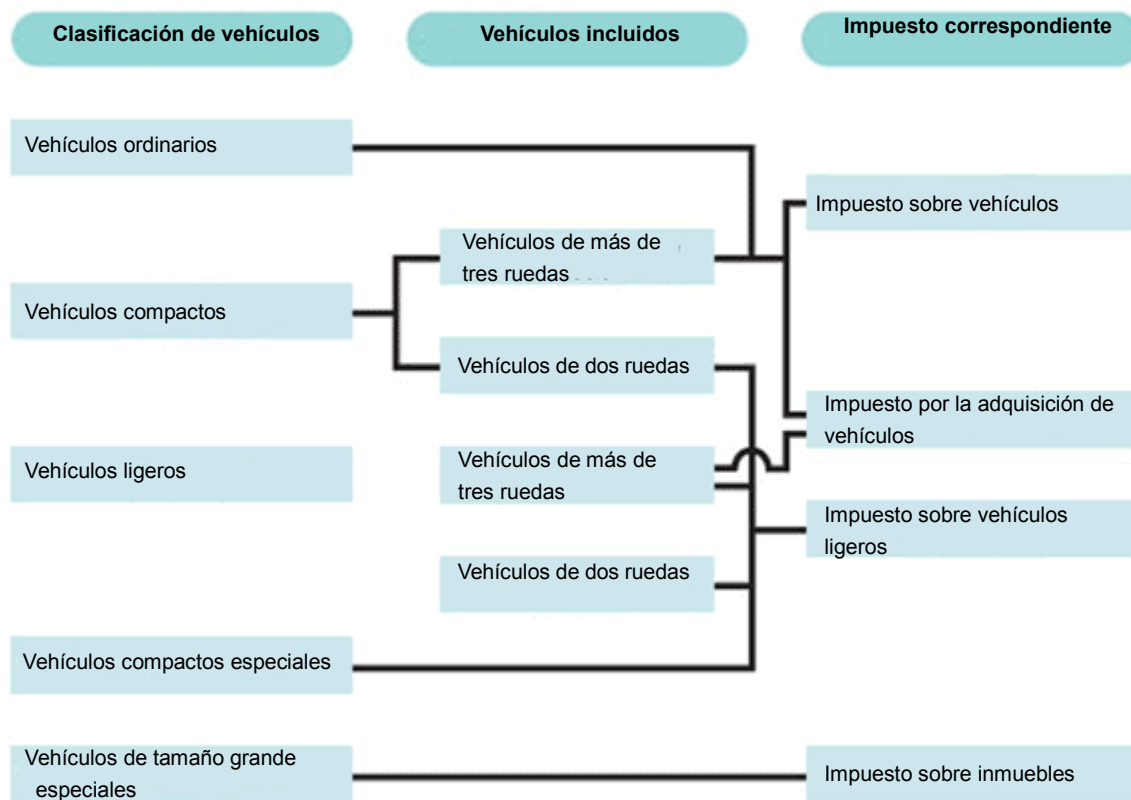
Clasificación de vehículos

Vehículos incluidos

Impuesto correspondiente

Vehículos ordinarios

Vehículos compactos

Vehículos ligeros

Vehículos compactos especiales

Vehículos de tamaño grande especiales

Vehículos de más de tres ruedas

Vehículos de dos ruedas

Vehículos de más de tres ruedas

Vehículos de dos ruedas

Impuesto sobre vehículos

Impuesto por la adquisición de vehículos

Impuesto sobre vehículos ligeros

Impuesto sobre inmuebles